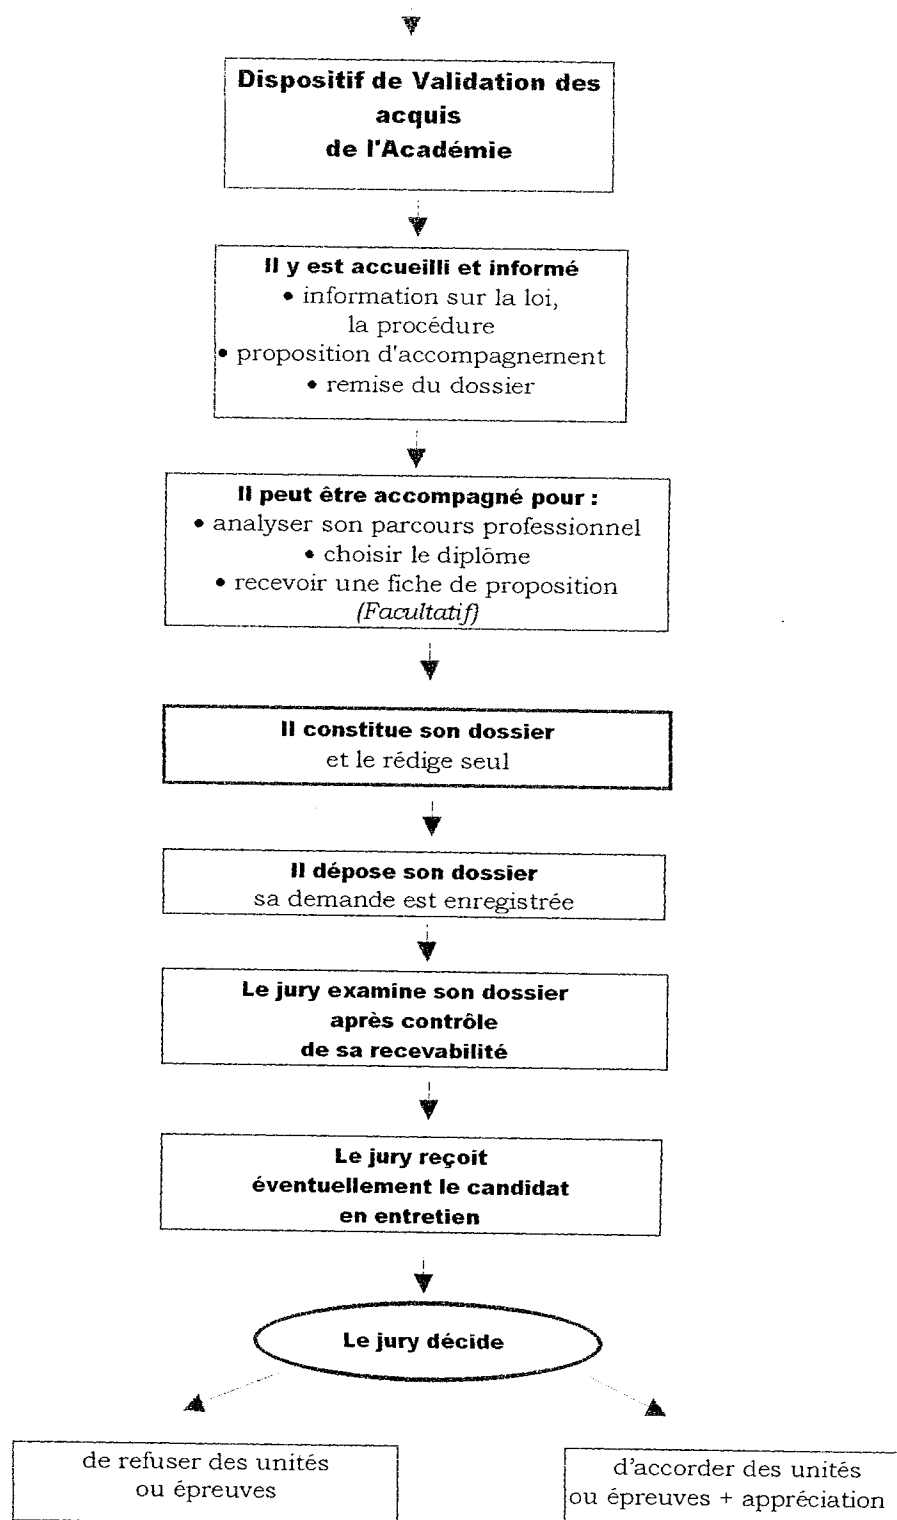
**Dispositif de Validation des acquis de l'Académie**

**Il y est accueilli et informé**
• information sur la loi, la procédure
• proposition d'accompagnement
• remise du dossier

**Il peut être accompagné pour :**
• analyser son parcours professionnel
• choisir le diplôme
• recevoir une fiche de proposition
*(Facultatif)*

**Il constitue son dossier**
et le rédige seul

**Il dépose son dossier**
sa demande est enregistrée

**Le jury examine son dossier après contrôle de sa recevabilité**

**Le jury reçoit éventuellement le candidat en entretien**

**Le jury décide**

de refuser des unités ou épreuves

d'accorder des unités ou épreuves + appréciation